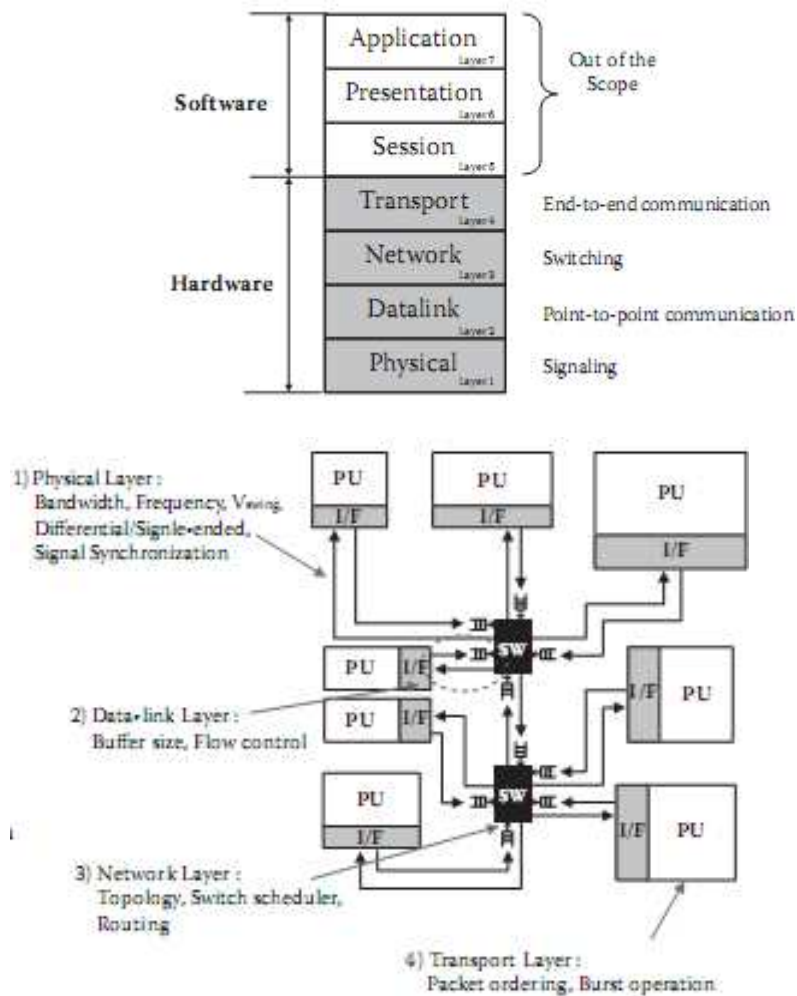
Software

Application Layer 7

Presentation Layer 6

Session Layer 5

Out of the Scope

Hardware

Transport Layer 4

End-to-end communication

Network Layer 3

Switching

Datalink Layer 2

Point-to-point communication

Physical Layer 1

Signaling

1) Physical Layer : Bandwidth, Frequency, $V_{swing}$, Differential/Signle-ended, Signal Synchronization

PU

I/F

PU

I/F

PU

I/F

SW

PU

I/F

I/F

PU

2) Data-link Layer : Buffer size, Flow control

PU

I/F

SW

PU

I/F

I/F

PU

3) Network Layer : Topology, Switch scheduler, Routing

4) Transport Layer : Packet ordering, Burst operation